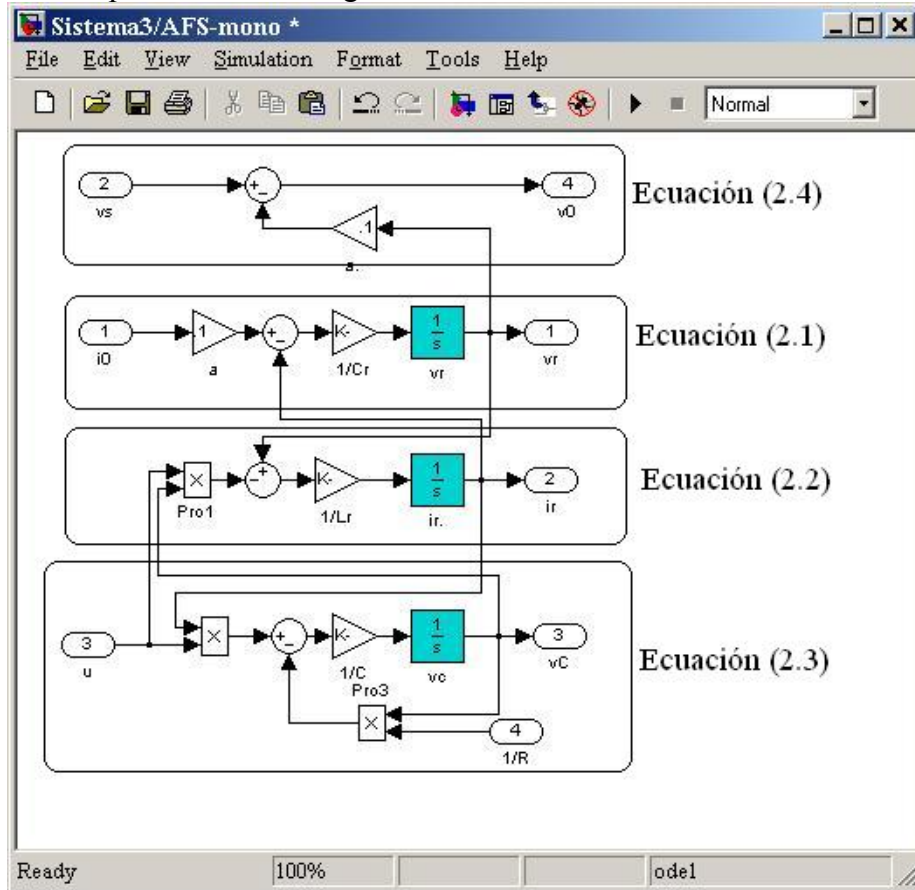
Sistema3/AFS-mono *

File Edit View Simulation Format Tools Help

Normal

2
vs
+
-
4
v0
Ecuación (2.4)
.1
a.

1
i0
1
a
+
-
K-
1/Cr
$\frac{1}{s}$
vr
1
vr
Ecuación (2.1)

×
Pro1
-
+
K-
1/Lr
$\frac{1}{s}$
ir.
2
ir
Ecuación (2.2)

3
u
×
+
-
K-
1/C
$\frac{1}{s}$
vc
3
vC
Ecuación (2.3)
Pro3
×
4
1/R

Ready
100%
ode1